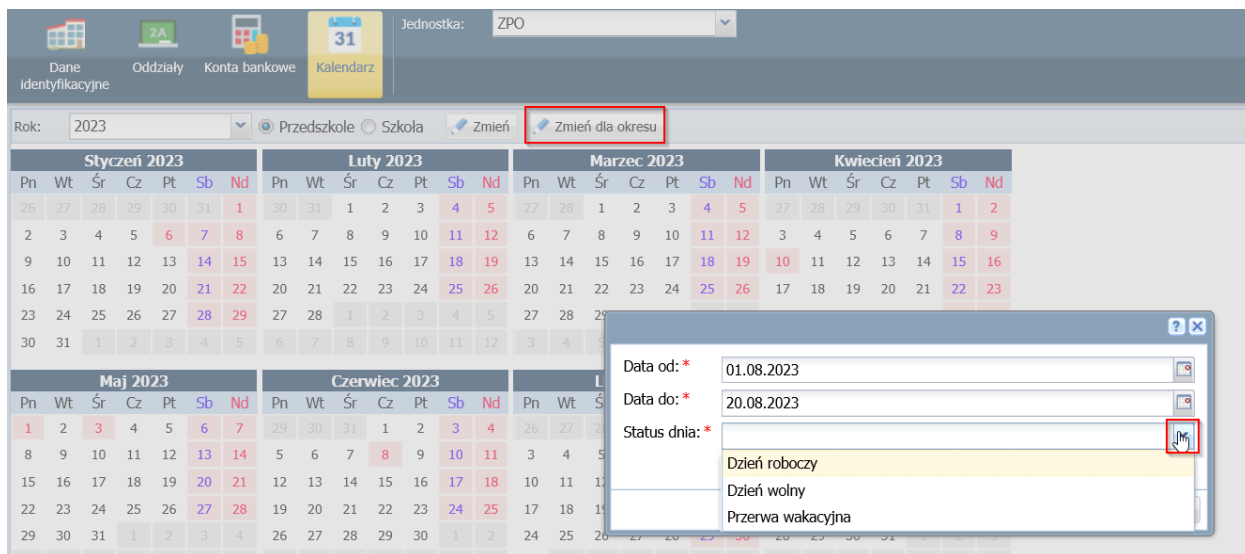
2A

31

Dane identyfikacyjne

Oddziały

Konta bankowe

Kalendarz

Jednostka: ZPO

Rok: 2023 Przedszkole Szkoła Zmień Zmień dla okresu

| Styczeń 2023 | | | | | | |
|---|---|---|---|---|---|---|
| Pn | Wt | Śr | Cz | Pt | Sb | Nd |
| 26 | 27 | 28 | 29 | 30 | 31 | 1 |
| 2 | 3 | 4 | 5 | 6 | 7 | 8 |
| 9 | 10 | 11 | 12 | 13 | 14 | 15 |
| 16 | 17 | 18 | 19 | 20 | 21 | 22 |
| 23 | 24 | 25 | 26 | 27 | 28 | 29 |
| 30 | 31 | 1 | 2 | 3 | 4 | 5 |

| Luty 2023 | | | | | | |
|---|---|---|---|---|---|---|
| Pn | Wt | Śr | Cz | Pt | Sb | Nd |
| 30 | 31 | 1 | 2 | 3 | 4 | 5 |
| 6 | 7 | 8 | 9 | 10 | 11 | 12 |
| 13 | 14 | 15 | 16 | 17 | 18 | 19 |
| 20 | 21 | 22 | 23 | 24 | 25 | 26 |
| 27 | 28 | 1 | 2 | 3 | 4 | 5 |
| 6 | 7 | 8 | 9 | 10 | 11 | 12 |

| Marzec 2023 | | | | | | |
|---|---|---|---|---|---|---|
| Pn | Wt | Śr | Cz | Pt | Sb | Nd |
| 27 | 28 | 1 | 2 | 3 | 4 | 5 |
| 6 | 7 | 8 | 9 | 10 | 11 | 12 |
| 13 | 14 | 15 | 16 | 17 | 18 | 19 |
| 20 | 21 | 22 | 23 | 24 | 25 | 26 |
| 27 | 28 | 29 | | | | |
| 3 | 4 | | | | | |

| Kwiecień 2023 | | | | | | |
|---|---|---|---|---|---|---|
| Pn | Wt | Śr | Cz | Pt | Sb | Nd |
| 27 | 28 | 29 | 30 | 31 | 1 | 2 |
| 3 | 4 | 5 | 6 | 7 | 8 | 9 |
| 10 | 11 | 12 | 13 | 14 | 15 | 16 |
| 17 | 18 | 19 | 20 | 21 | 22 | 23 |

| Maj 2023 | | | | | | |
|---|---|---|---|---|---|---|
| Pn | Wt | Śr | Cz | Pt | Sb | Nd |
| 1 | 2 | 3 | 4 | 5 | 6 | 7 |
| 8 | 9 | 10 | 11 | 12 | 13 | 14 |
| 15 | 16 | 17 | 18 | 19 | 20 | 21 |
| 22 | 23 | 24 | 25 | 26 | 27 | 28 |
| 29 | 30 | 31 | 1 | 2 | 3 | 4 |

| Czerwiec 2023 | | | | | | |
|---|---|---|---|---|---|---|
| Pn | Wt | Śr | Cz | Pt | Sb | Nd |
| 29 | 30 | 31 | 1 | 2 | 3 | 4 |
| 5 | 6 | 7 | 8 | 9 | 10 | 11 |
| 12 | 13 | 14 | 15 | 16 | 17 | 18 |
| 19 | 20 | 21 | 22 | 23 | 24 | 25 |
| 26 | 27 | 28 | 29 | 30 | 1 | 2 |

| L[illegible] | | |
|---|---|---|
| Pn | Wt | Ś |
| 26 | 27 | |
| 3 | 4 | |
| 10 | 11 | 1 |
| 17 | 18 | 1 |
| 24 | 25 | 26 |

?

Data od: * 01.08.2023
Data do: * 20.08.2023
Status dnia: *
Dzień roboczy
Dzień wolny
Przerwa wakacyjna